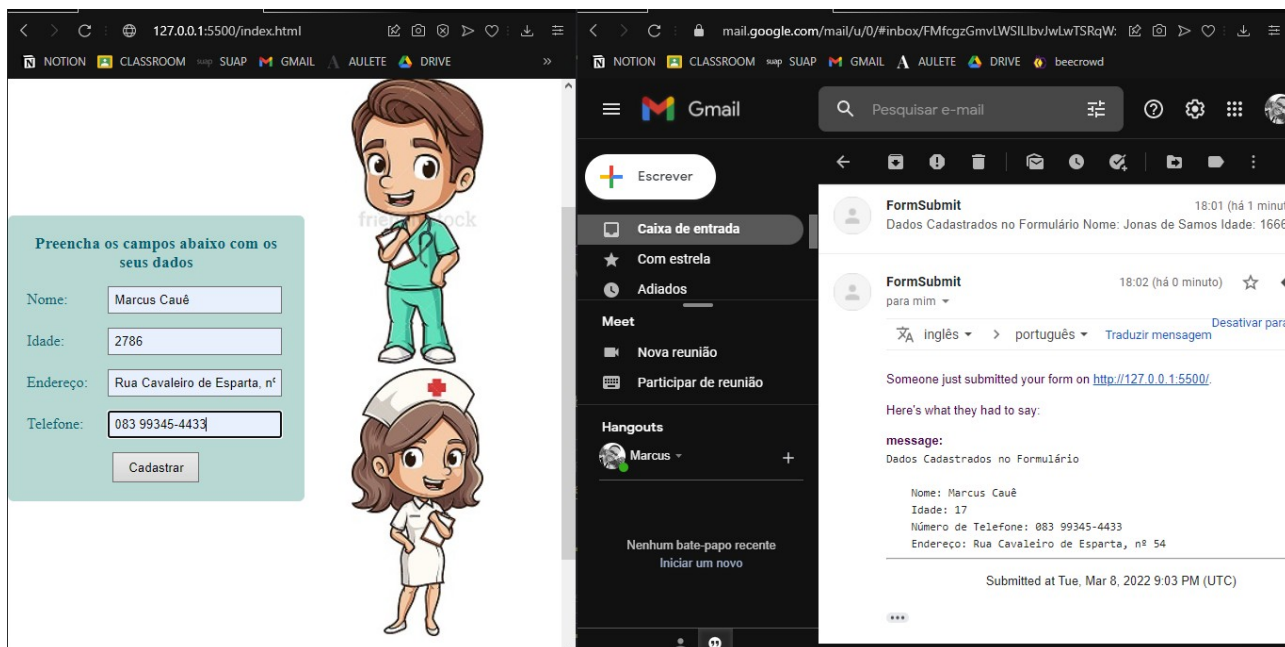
127.0.0.1:5500/index.html

NOTION CLASSROOM SUAP GMAIL AULETE DRIVE

friendlystock

Preencha os campos abaixo com os seus dados

Nome: Marcus Cauê

Idade: 2786

Endereço: Rua Cavaleiro de Esparta, nº

Telefone: 083 99345-4433

Cadastrar

mail.google.com/mail/u/0/#inbox/FMfcgzGmvLWSILlbvJwLwTSRqW

NOTION CLASSROOM SUAP GMAIL AULETE DRIVE beecrowd

Gmail

Pesquisar e-mail

Escrever

Caixa de entrada

Com estrela

Adiados

Meet

Nova reunião

Participar de reunião

Hangouts

Marcus

Nenhum bate-papo recente
Iniciar um novo

FormSubmit 18:01 (há 1 minut
Dados Cadastrados no Formulário Nome: Jonas de Samos Idade: 1666

FormSubmit 18:02 (há 0 minuto)
para mim

inglês > português Traduzir mensagem Desativar para

Someone just submitted your form on http://127.0.0.1:5500/.

Here's what they had to say:

message:
Dados Cadastrados no Formulário

Nome: Marcus Cauê
Idade: 17
Número de Telefone: 083 99345-4433
Endereço: Rua Cavaleiro de Esparta, nº 54

Submitted at Tue, Mar 8, 2022 9:03 PM (UTC)